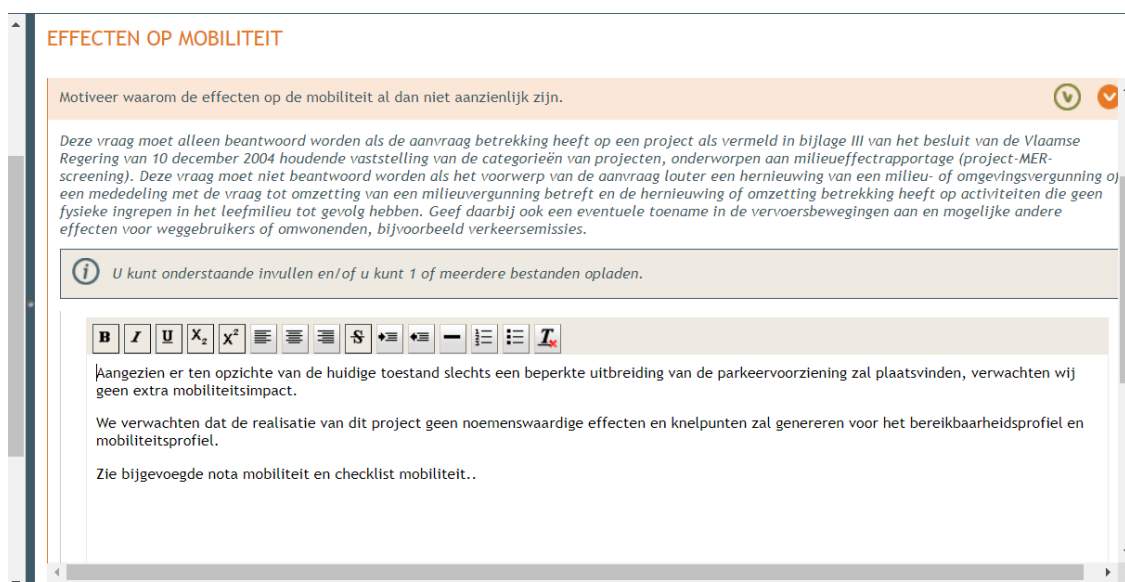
EFFECTEN OP MOBILITEIT

Motiveer waarom de effecten op de mobiliteit al dan niet aanzienlijk zijn.

Deze vraag moet alleen beantwoord worden als de aanvraag betrekking heeft op een project als vermeld in bijlage III van het besluit van de Vlaamse Regering van 10 december 2004 houdende vaststelling van de categorieën van projecten, onderworpen aan milieueffectrapportage (project-MER-screening). Deze vraag moet niet beantwoord worden als het voorwerp van de aanvraag louter een hernieuwing van een milieu- of omgevingsvergunning o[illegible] een mededeling met de vraag tot omzetting van een milieuvergunning betreft en de hernieuwing of omzetting betrekking heeft op activiteiten die geen fysieke ingrepen in het leefmilieu tot gevolg hebben. Geef daarbij ook een eventuele toename in de vervoersbewegingen aan en mogelijke andere effecten voor weggebruikers of omwonenden, bijvoorbeeld verkeersemissies.

U kunt onderstaande invullen en/of u kunt 1 of meerdere bestanden opladen.

B I U $X_2$ $X^2$ S

Aangezien er ten opzichte van de huidige toestand slechts een beperkte uitbreiding van de parkeervoorziening zal plaatsvinden, verwachten wij geen extra mobiliteitsimpact.

We verwachten dat de realisatie van dit project geen noemenswaardige effecten en knelpunten zal genereren voor het bereikbaarheidsprofiel en mobiliteitsprofiel.

Zie bijgevoegde nota mobiliteit en checklist mobiliteit..